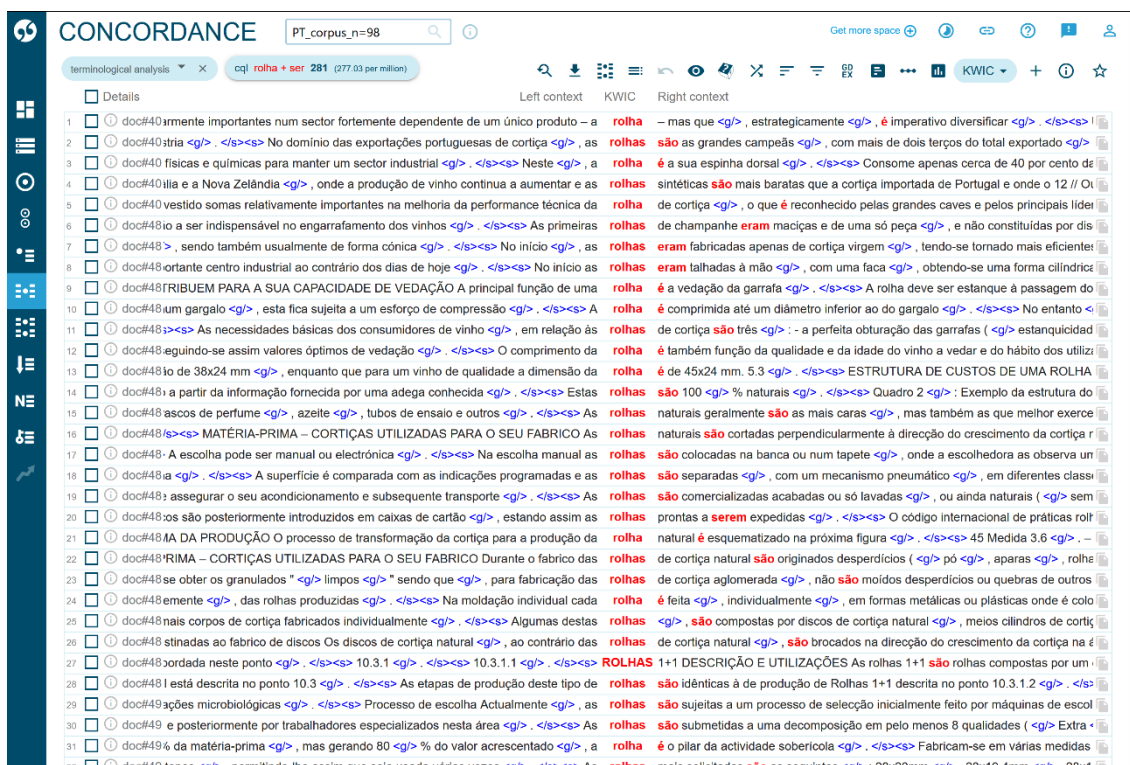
CONCORDANCE PT_corpus_n=98

Get more space

terminological analysis ✕ cql rolha + ser 281 (277.03 per million)

KWIC

Details Left context KWIC Right context

| | | Left context | KWIC | Right context |
|---|---|---|---|---|
| 1 | doc#40 | ırmente importantes num sector fortemente dependente de um único produto – a | rolha | – mas que <g/> , estrategicamente <g/> , é imperativo diversificar <g/> . </s><s> |
| 2 | doc#40 | ıtria <g/> . </s><s> No domínio das exportações portuguesas de cortiça <g/> , as | rolhas | são as grandes campeãs <g/> , com mais de dois terços do total exportado <g/> |
| 3 | doc#40 | físicas e químicas para manter um sector industrial <g/> . </s><s> Neste <g/> , a | rolha | é a sua espinha dorsal <g/> . </s><s> Consome apenas cerca de 40 por cento da |
| 4 | doc#40 | ália e a Nova Zelândia <g/> , onde a produção de vinho continua a aumentar e as | rolhas | sintéticas são mais baratas que a cortiça importada de Portugal e onde o 12 // Ou |
| 5 | doc#40 | vestido somas relativamente importantes na melhoria da performance técnica da | rolha | de cortiça <g/> , o que é reconhecido pelas grandes caves e pelos principais líder |
| 6 | doc#48 | ıo a ser indispensável no engarrafamento dos vinhos <g/> . </s><s> As primeiras | rolhas | de champanhe eram maciças e de uma só peça <g/> , e não constituídas por dis |
| 7 | doc#48 | > , sendo também usualmente de forma cónica <g/> . </s><s> No início <g/> , as | rolhas | eram fabricadas apenas de cortiça virgem <g/> , tendo-se tornado mais eficientes |
| 8 | doc#48 | ɔrtante centro industrial ao contrário dos dias de hoje <g/> . </s><s> No início as | rolhas | eram talhadas à mão <g/> , com uma faca <g/> , obtendo-se uma forma cilíndrica |
| 9 | doc#48 | TRIBUEM PARA A SUA CAPACIDADE DE VEDAÇÃO A principal função de uma | rolha | é a vedação da garrafa <g/> . </s><s> A rolha deve ser estanque à passagem do |
| 10 | doc#48 | ıum gargalo <g/> , esta fica sujeita a um esforço de compressão <g/> . </s><s> A | rolha | é comprimida até um diâmetro inferior ao do gargalo <g/> . </s><s> No entanto |
| 11 | doc#48 | ı><s> As necessidades básicas dos consumidores de vinho <g/> , em relação às | rolhas | de cortiça são três <g/> : - a perfeita obturação das garrafas ( <g/> estanquicidad |
| 12 | doc#48 | eguindo-se assim valores óptimos de vedação <g/> . </s><s> O comprimento da | rolha | é também função da qualidade e da idade do vinho a vedar e do hábito dos utiliz |
| 13 | doc#48 | ıo de 38x24 mm <g/> , enquanto que para um vinho de qualidade a dimensão da | rolha | é de 45x24 mm. 5.3 <g/> . </s><s> ESTRUTURA DE CUSTOS DE UMA ROLHA |
| 14 | doc#48 | ı a partir da informação fornecida por uma adega conhecida <g/> . </s><s> Estas | rolhas | são 100 <g/> % naturais <g/> . </s><s> Quadro 2 <g/> : Exemplo da estrutura do |
| 15 | doc#48 | ascos de perfume <g/> , azeite <g/> , tubos de ensaio e outros <g/> . </s><s> As | rolhas | naturais geralmente são as mais caras <g/> , mas também as que melhor exerce |
| 16 | doc#48 | /s><s> MATÉRIA-PRIMA – CORTIÇAS UTILIZADAS PARA O SEU FABRICO As | rolhas | naturais são cortadas perpendicularmente à direcção do crescimento da cortiça |
| 17 | doc#48 | · A escolha pode ser manual ou electrónica <g/> . </s><s> Na escolha manual as | rolhas | são colocadas na banca ou num tapete <g/> , onde a escolhedora as observa un |
| 18 | doc#48 | ıa <g/> . </s><s> A superfície é comparada com as indicações programadas e as | rolhas | são separadas <g/> , com um mecanismo pneumático <g/> , em diferentes classe |
| 19 | doc#48 | : assegurar o seu acondicionamento e subsequente transporte <g/> . </s><s> As | rolhas | são comercializadas acabadas ou só lavadas <g/> , ou ainda naturais ( <g/> sem |
| 20 | doc#48 | ɔs são posteriormente introduzidos em caixas de cartão <g/> , estando assim as | rolhas | prontas a serem expedidas <g/> . </s><s> O código internacional de práticas rolh |
| 21 | doc#48 | ΊA DA PRODUÇÃO O processo de transformação da cortiça para a produção da | rolha | natural é esquematizado na próxima figura <g/> . </s><s> 45 Medida 3.6 <g/> . – |
| 22 | doc#48 | 'RIMA – CORTIÇAS UTILIZADAS PARA O SEU FABRICO Durante o fabrico das | rolhas | de cortiça natural são originados desperdícios ( <g/> pó <g/> , aparas <g/> , rolha |
| 23 | doc#48 | se obter os granulados " <g/> limpos <g/> " sendo que <g/> , para fabricação das | rolhas | de cortiça aglomerada <g/> , não são moídos desperdícios ou quebras de outros |
| 24 | doc#48 | emente <g/> , das rolhas produzidas <g/> . </s><s> Na moldação individual cada | rolha | é feita <g/> , individualmente <g/> , em formas metálicas ou plásticas onde é colo |
| 25 | doc#48 | nais corpos de cortiça fabricados individualmente <g/> . </s><s> Algumas destas | rolhas | <g/> , são compostas por discos de cortiça natural <g/> , meios cilindros de corti |
| 26 | doc#48 | stinadas ao fabrico de discos Os discos de cortiça natural <g/> , ao contrário das | rolhas | de cortiça natural <g/> , são brocados na direcção do crescimento da cortiça na |
| 27 | doc#48 | ɔrdada neste ponto <g/> . </s><s> 10.3.1 <g/> . </s><s> 10.3.1.1 <g/> . </s><s> | ROLHAS | 1+1 DESCRIÇÃO E UTILIZAÇÕES As rolhas 1+1 são rolhas compostas por um |
| 28 | doc#48 | l está descrita no ponto 10.3 <g/> . </s><s> As etapas de produção deste tipo de | rolhas | são idênticas à de produção de Rolhas 1+1 descrita no ponto 10.3.1.2 <g/> . </s |
| 29 | doc#49 | ações microbiológicas <g/> . </s><s> Processo de escolha Actualmente <g/> , as | rolhas | são sujeitas a um processo de selecção inicialmente feito por máquinas de escol |
| 30 | doc#49 | e posteriormente por trabalhadores especializados nesta área <g/> . </s><s> As | rolhas | são submetidas a uma decomposição em pelo menos 8 qualidades ( <g/> Extra |
| 31 | doc#49 | ı da matéria-prima <g/> , mas gerando 80 <g/> % do valor acrescentado <g/> , a | rolha | é o pilar da actividade sobericola <g/> . </s><s> Fabricam-se em várias medidas |